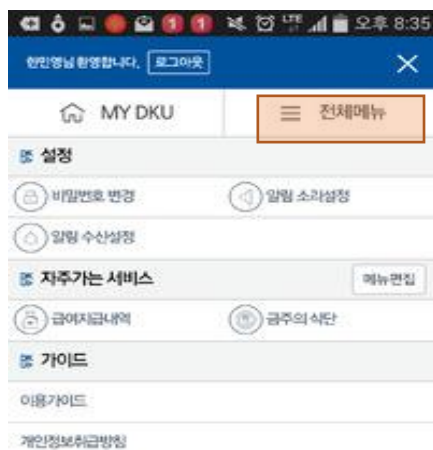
오후 8:35

한민영님 환영합니다. 로그아웃

MY DKU

전체메뉴

설정

비밀번호 변경

알림 소리설정

알림 수신설정

자주가는 서비스

메뉴편집

급여지급내역

금주의 식단

가이드

이용가이드

개인정보취급방침